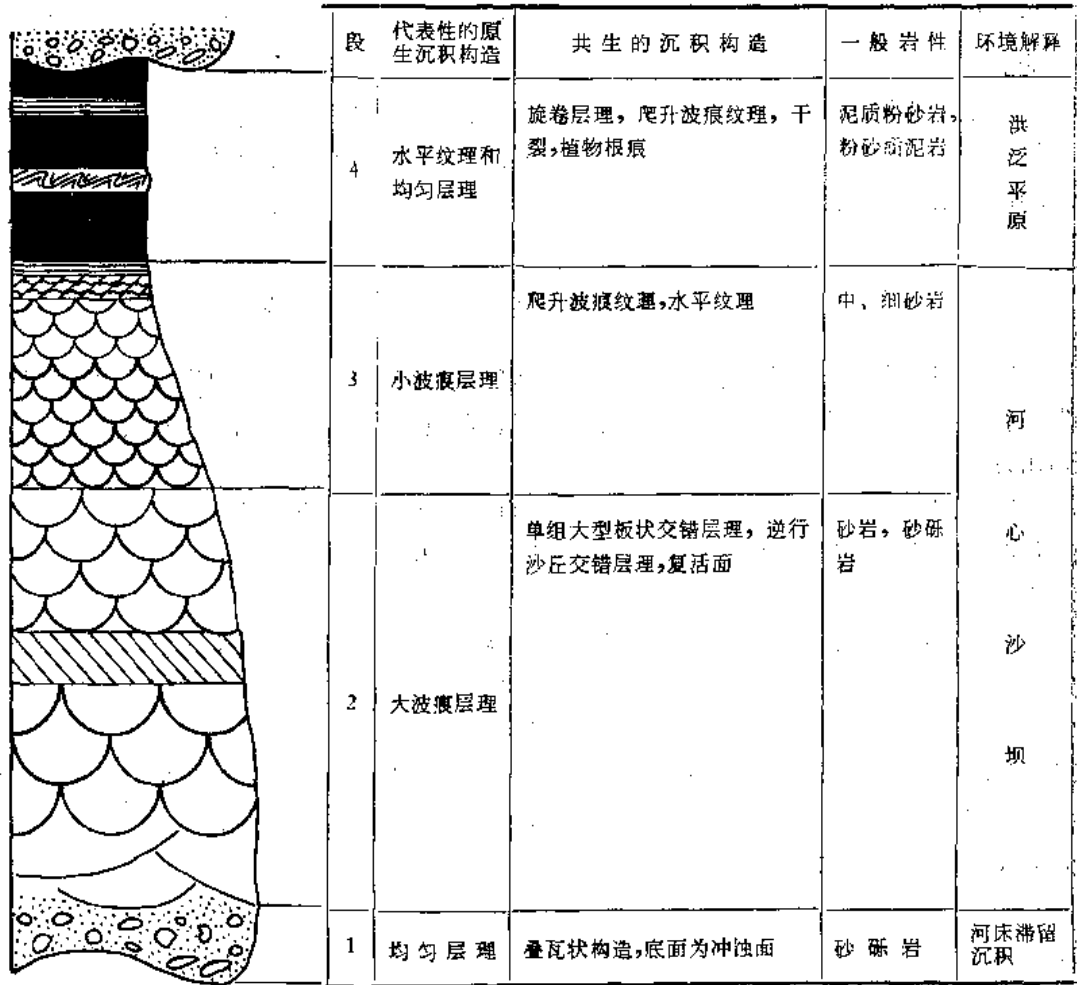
| 段 | 代表性的原生沉积构造 | 共生的沉积构造 | 一般岩性 | 环境解释 |
|---|---|---|---|---|
| 4 | 水平纹理和均匀层理 | 旋卷层理，爬升波痕纹理，干裂，植物根痕 | 泥质粉砂岩，粉砂质泥岩 | 洪泛平原 |
| 3 | 小波痕层理 | 爬升波痕纹理，水平纹理 | 中、细砂岩 | 河心沙坝 |
| 2 | 大波痕层理 | 单组大型板状交错层理，逆行沙丘交错层理，复活面 | 砂岩，砂砾岩 | |
| 1 | 均匀层理 | 叠瓦状构造，底面为冲蚀面 | 砂砾岩 | 河床滞留沉积 |